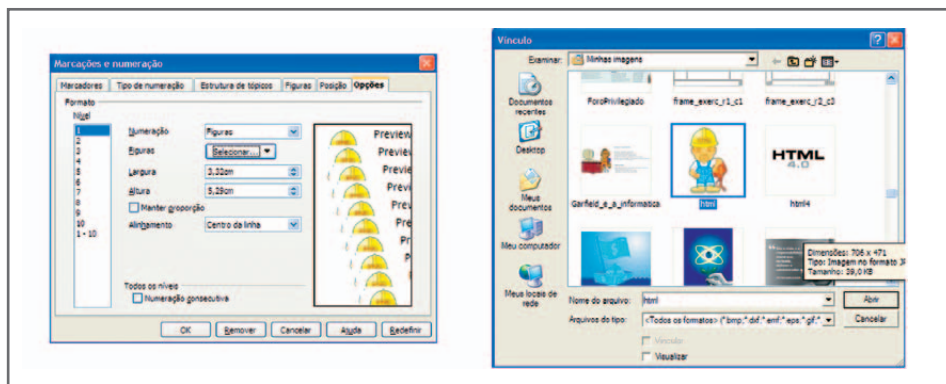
Marcações e numeração

Marcadores | Tipo de numeração | Estrutura de tópicos | Figuras | Posição | Opções

Formato

Nível

1
2
3
4
5
6
7
8
9
10
1 - 10

Numeração: Figuras

Figuras: Selecionar...

Largura: 3,32cm

Altura: 5,29cm

Manter proporção

Alinhamento: Centro da linha

Preview
Previe
Previe
Previ
Previ
Pre
Pre
Pr
P

Todos os níveis

Numeração consecutiva

OK | Remover | Cancelar | Ajuda | Redefinir

Vínculo

Examinar: Minhas imagens

Documentos recentes

Desktop

Meus documentos

Meu computador

Meus locais de rede

ForoPrivilegiado | frame_exerc_r1_c1 | frame_exerc_r2_c3

Garfield_e_a_informatica | html | html4

HTML 4.0

Dimensões: 706 x 471
Tipo: Imagem no formato JP
Tamanho: 39,0 KB

Nome do arquivo: html | Abrir

Arquivos do tipo: <Todos os formatos> (*.bmp;*.dxf;*.emf;*.eps;*.gif;* | Cancelar

Vínculo

Visualizar